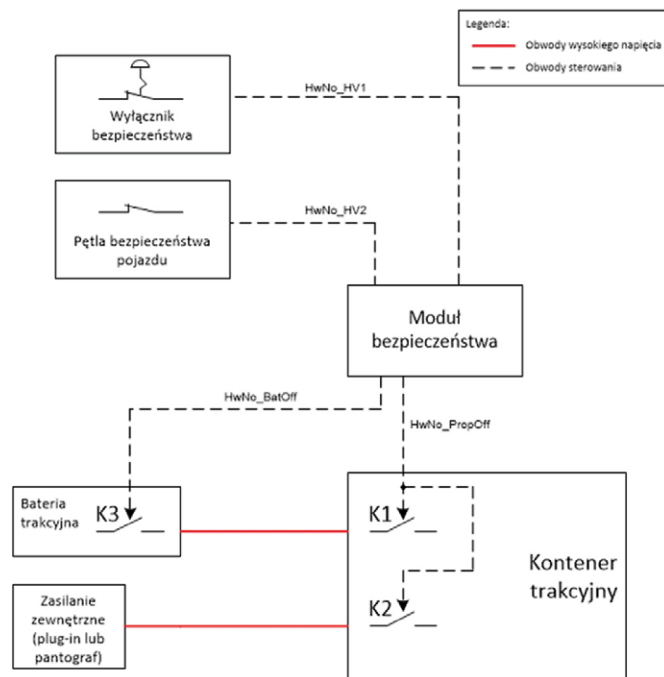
Legenda:
Obwody wysokiego napięcia
Obwody sterowania

Wyłącznik bezpieczeństwa

HwNo_HV1

Pętla bezpieczeństwa pojazdu

HwNo_HV2

Moduł bezpieczeństwa

HwNo_BatOff

HwNo_PropOff

Bateria trakcyjna

K3

K1

K2

Kontener trakcyjny

Zasilanie zewnętrzne (plug-in lub pantograf)